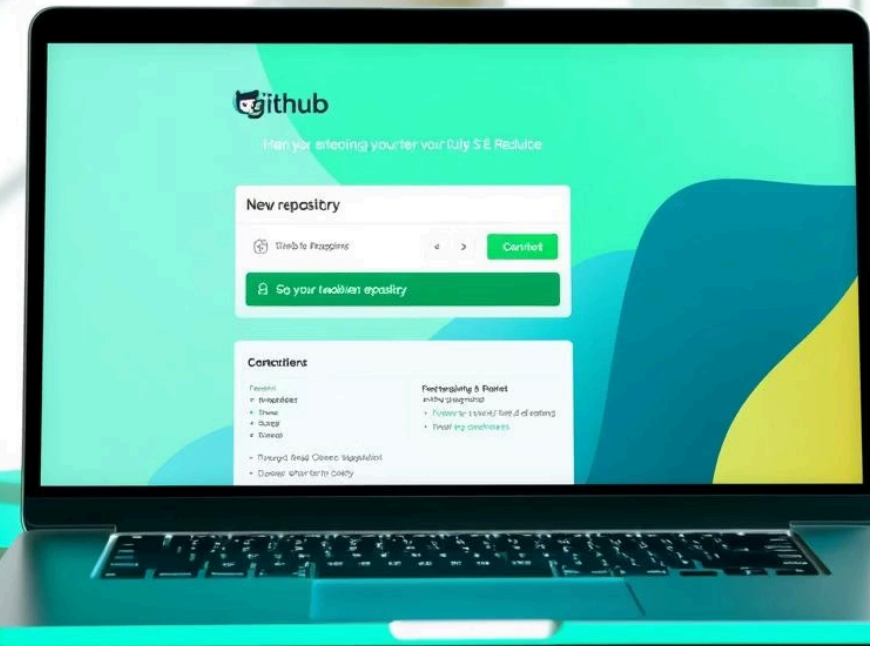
github

Hen yor efeoing yourter vour fuly S E Reduice

Nev repositry

Weab fo Frssgeirs

Contnbt

So your teadiien epasitry

Contntiens

Fecitd
Bxagotler
Tnee
Goxtp
Toxeo

Ferorggng Reed Oboso ttiggnation
Dosow ehertarly cosity

Festsrsghiy 8 Patet
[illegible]
Fewerts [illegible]
Feall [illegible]